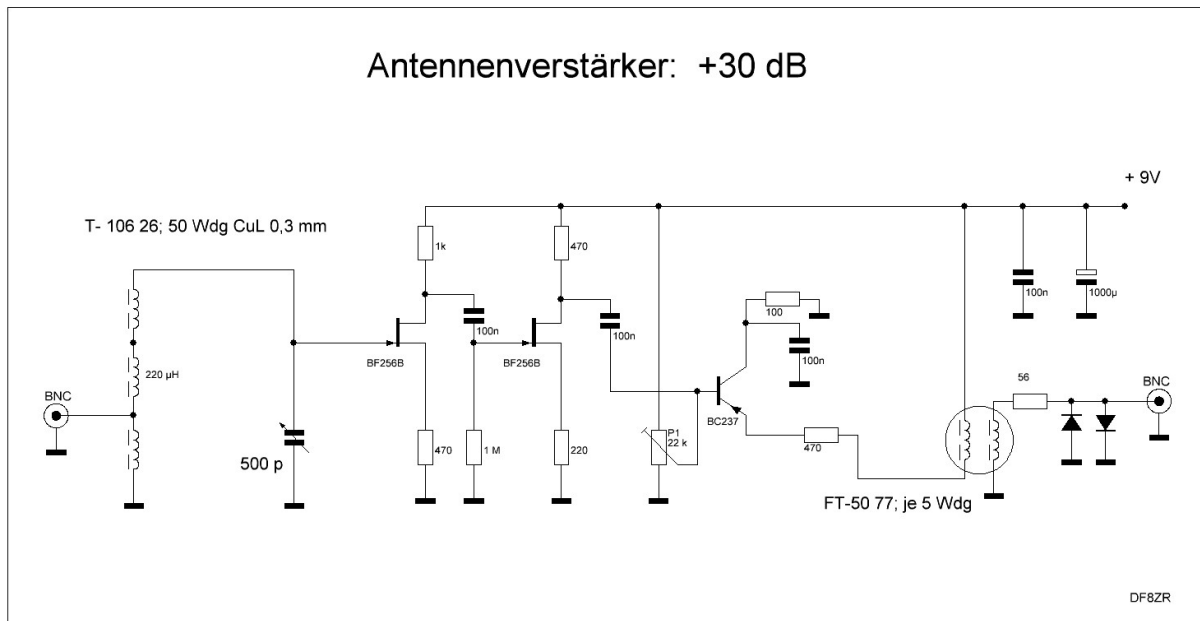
Antennenverstärker: +30 dB

+ 9V

T- 106 26; 50 Wdg CuL 0,3 mm

1k

470

100n

100n

1000µ

100

100n

100n

BF256B

BF256B

220 µH

BNC

BNC

500 p

470

1 M

220

P1
22 k

BC237

470

56

FT-50 77; je 5 Wdg

DF8ZR